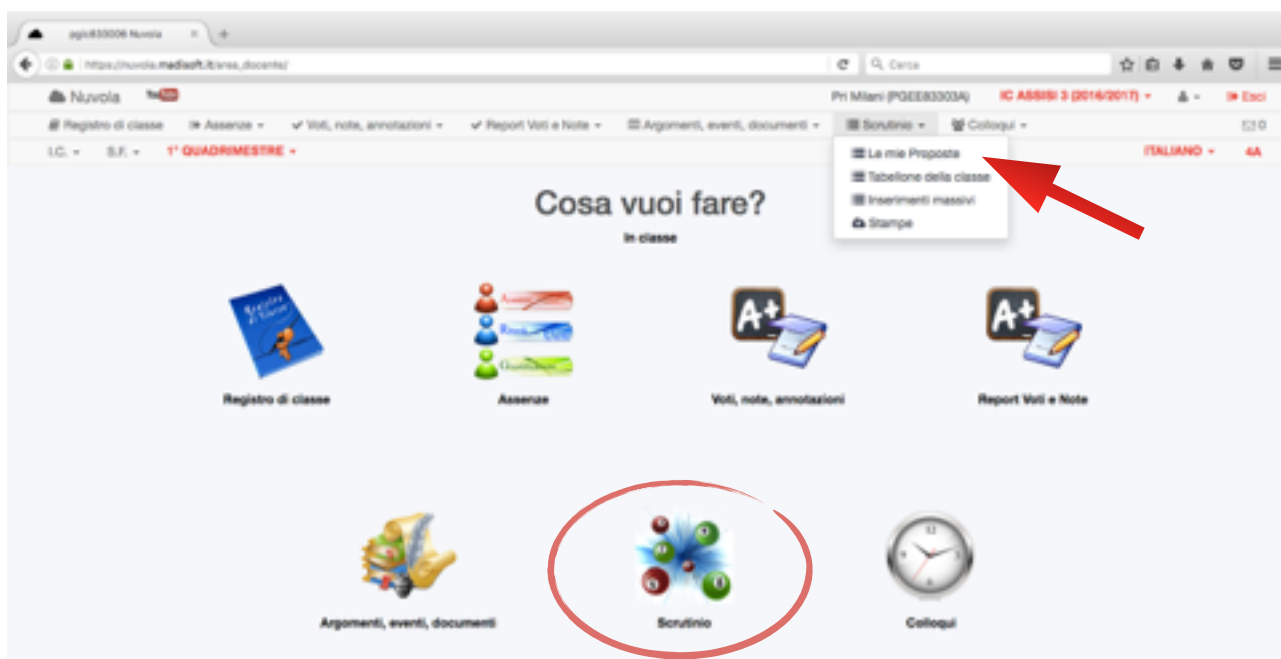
pgic833006 Nuvola
https://nuvola.madisoft.it/area_docente/
Cerca
Nuvola YouTube
Pri Milani (PGEE83303A) IC ASSISI 3 (2016/2017) Esci
Registro di classe Assenze Voti, note, annotazioni Report Voti e Note Argomenti, eventi, documenti Scrutinio Colloqui 0
I.C. S.F. 1° QUADRIMESTRE
Le mie Proposte
Tabellone della classe
Inserimenti massivi
Stampe
ITALIANO 4A
Cosa vuoi fare?
In classe
Registro di classe
Assenze
Voti, note, annotazioni
Report Voti e Note
Argomenti, eventi, documenti
Scrutinio
Colloqui